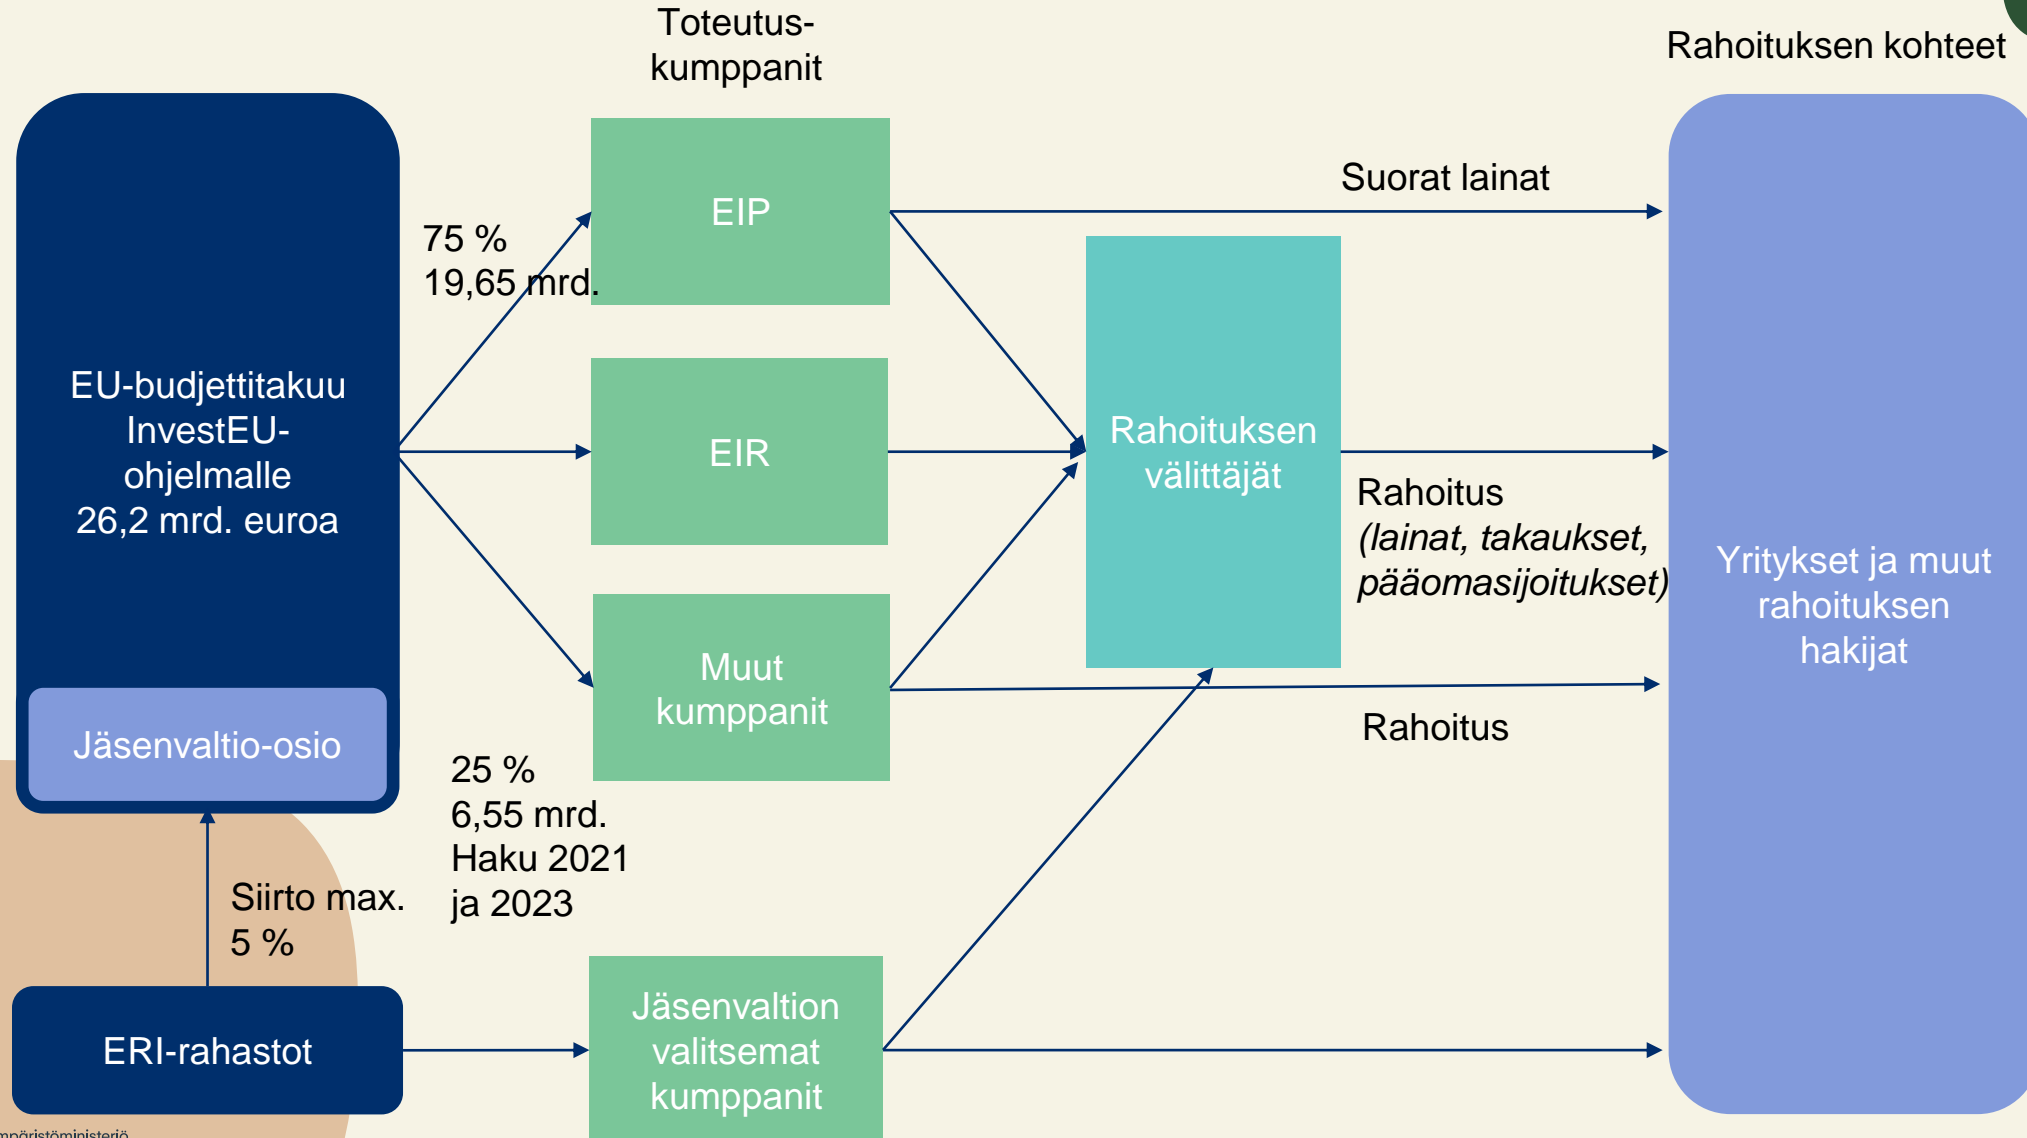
Toteutus-kumppanit

Rahoituksen kohteet

EU-budjettitakuu InvestEU-ohjelmalle 26,2 mrd. euroa

Jäsenvaltio-osio

75 %
19,65 mrd.

EIP

EIR

Muut kumppanit

25 %
6,55 mrd.
Haku 2021 ja 2023

Siirto max. 5 %

ERI-rahastot

Jäsenvaltion valitsemat kumppanit

Rahoituksen välittäjät

Suorat lainat

Rahoitus
(lainat, takaukset, pääomasijoitukset)

Rahoitus

Yritykset ja muut rahoituksen hakijat

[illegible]mpäristöministeriö